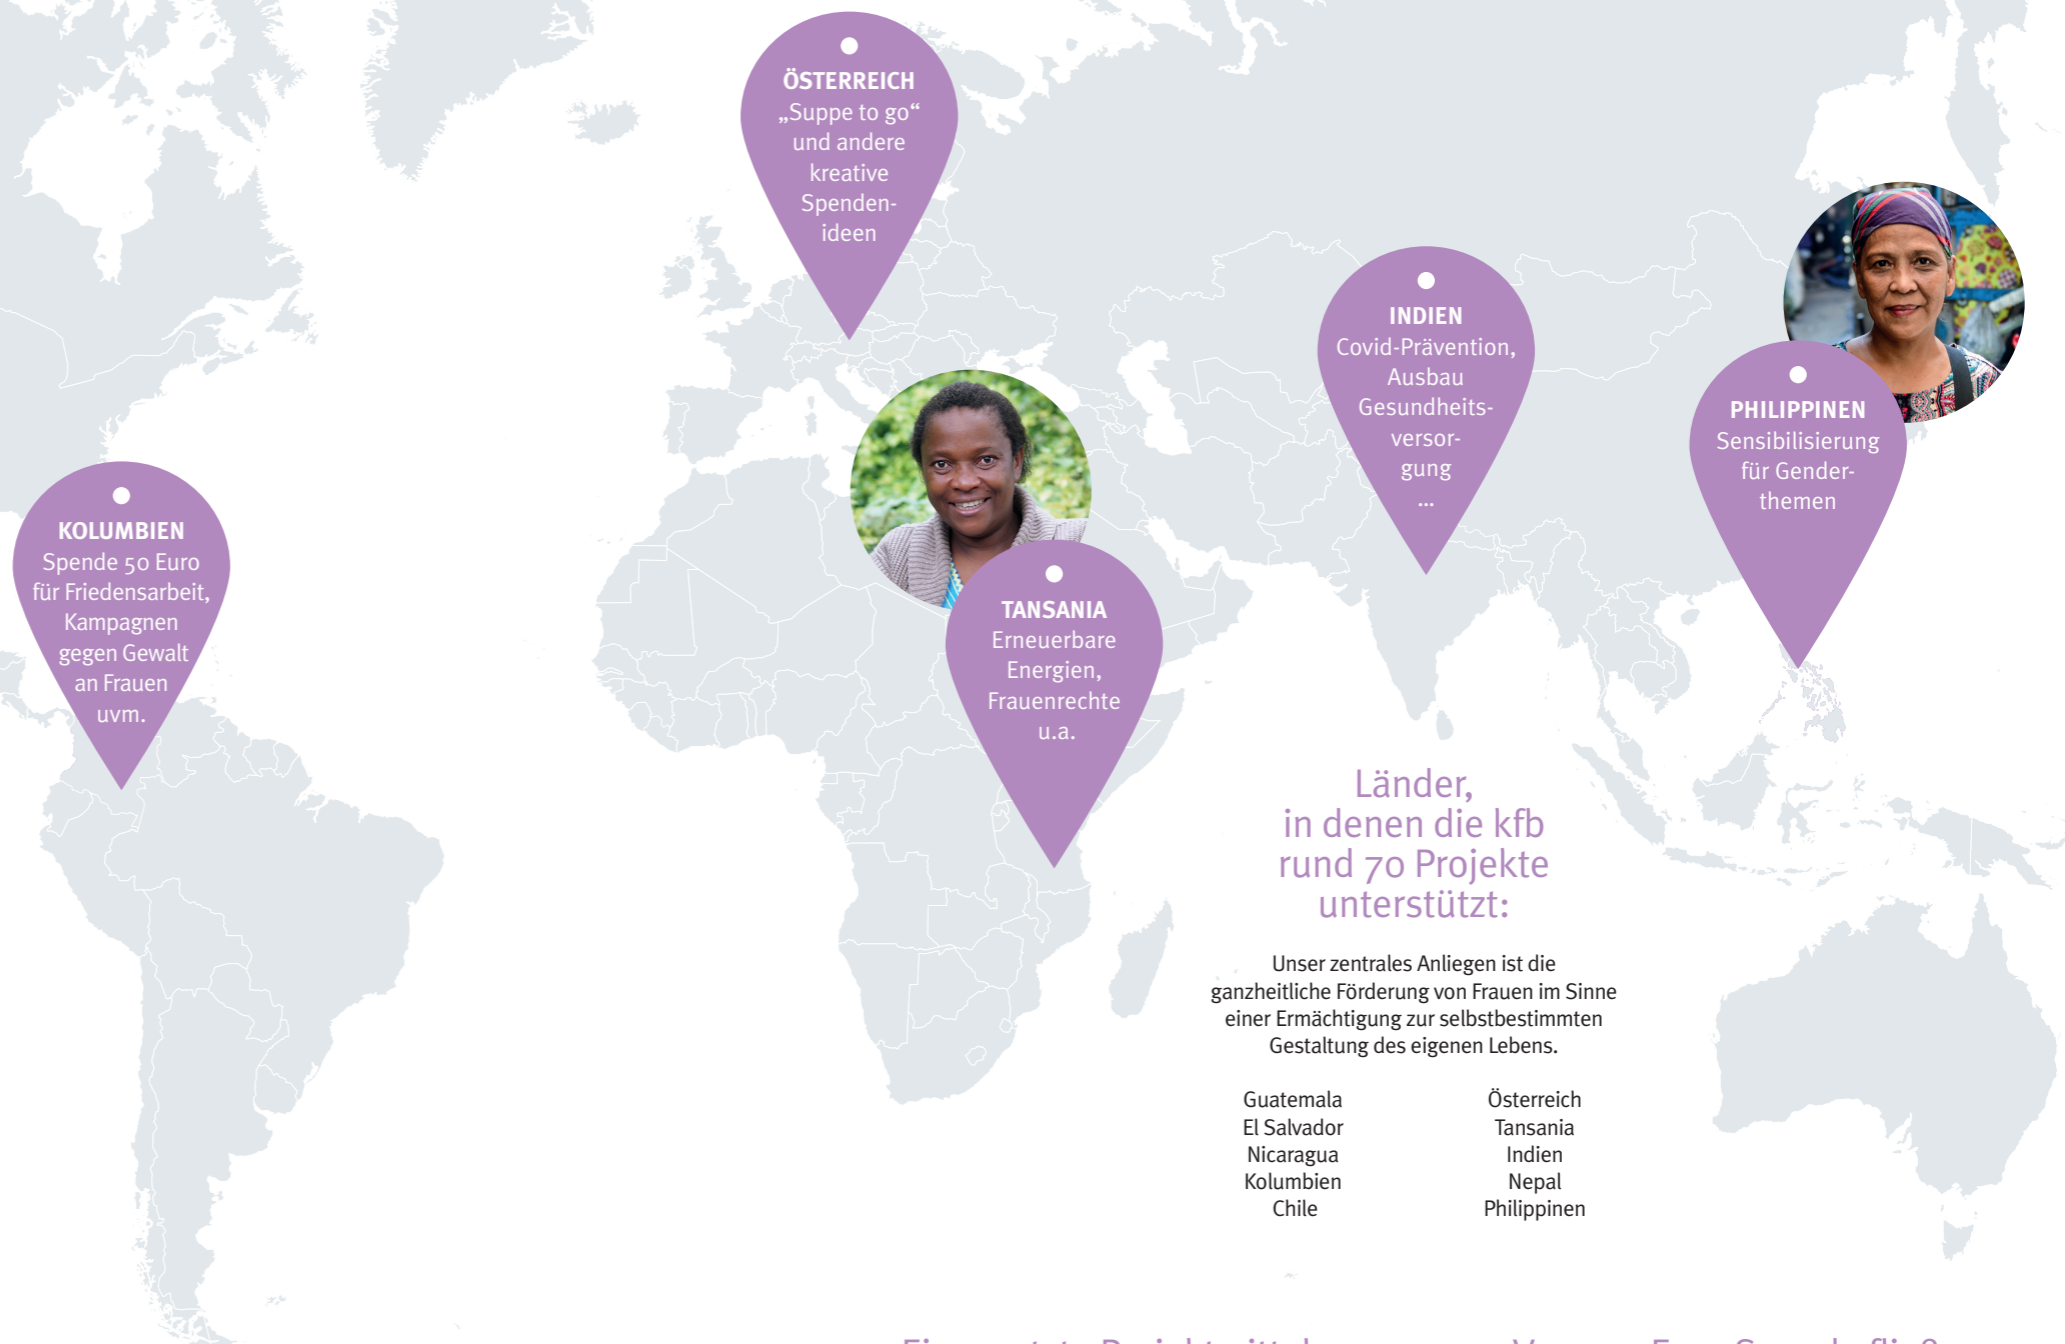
ÖSTERREICH
„Suppe to go“ und andere kreative Spendenideen

INDIEN
Covid-Prävention, Ausbau Gesundheitsversorgung
...

PHILIPPINEN
Sensibilisierung für Genderthemen

KOLUMBIEN
Spende 50 Euro für Friedensarbeit, Kampagnen gegen Gewalt an Frauen uvm.

TANSANIA
Erneuerbare Energien, Frauenrechte u.a.

Länder, in denen die kfb rund 70 Projekte unterstützt:

Unser zentrales Anliegen ist die ganzheitliche Förderung von Frauen im Sinne einer Ermächtigung zur selbstbestimmten Gestaltung des eigenen Lebens.

Guatemala
El Salvador
Nicaragua
Kolumbien
Chile

Österreich
Tansania
Indien
Nepal
Philippinen

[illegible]